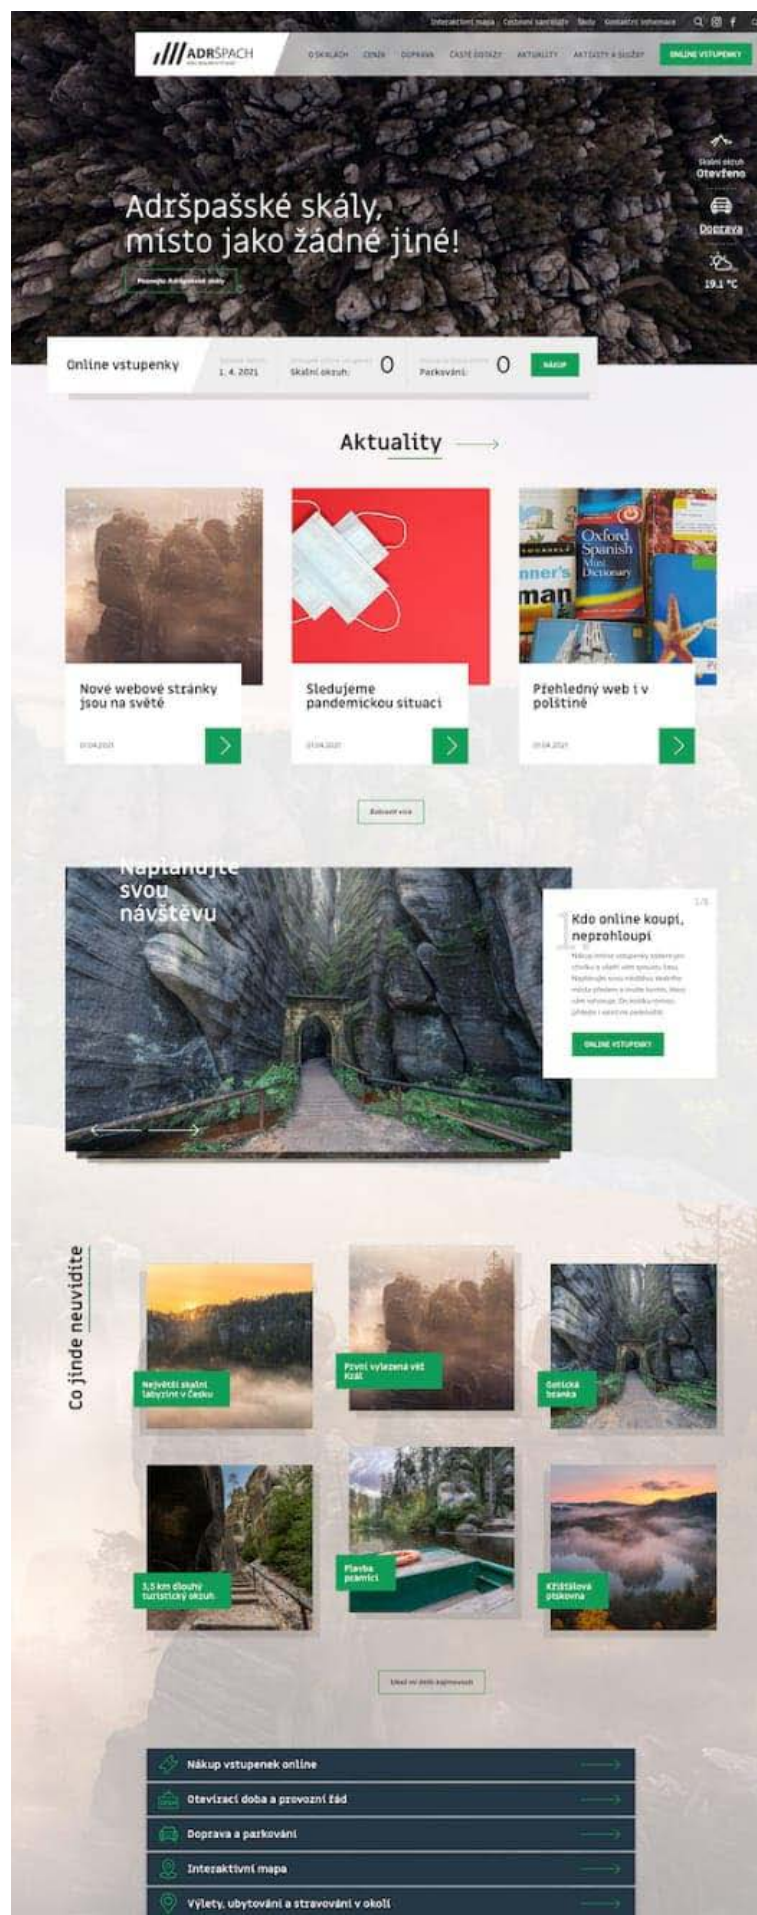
Interaktivní mapa Cestovní kancelář Škola Kontaktní informace

ADRŠPACH

O SKALÁCH CENÍK DOPRAVA ČASTÉ DOTAZY AKTUALITY AKTIVITY A SLUŽBY ONLINE VSTUPENKY

Skalní okruh Otevřeno

Doprava

19.1 °C

Adršpašské skály, místo jako žádné jiné!

Poznejte Adršpašské skály

Online vstupenky

1. 4. 2021

Skalní okruh: 0

Parkování: 0

NÁKUP

Aktuality

Nové webové stránky jsou na světě

01.04.2021

Sledujeme pandemickou situaci

01.04.2021

Oxford Spanish Mini Dictionary

Přehledný web i v polštině

01.04.2021

Zobrazit více

Naplánujte svou návštěvu

1/5

Kdo online koupí, neprohloupí

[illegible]

ONLINE VSTUPENKY

Co jinde neuvidíte

Největší skalní labyrint v Česku

První vylezená věž Král

Gotická branka

3,5 km dlouhý turistický okruh

Plavba pramicí

Křišťálová pískovna

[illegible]

Nákup vstupenek online

Otevírací doba a provozní řád

Doprava a parkování

Interaktivní mapa

Výlety, ubytování a stravování v okolí